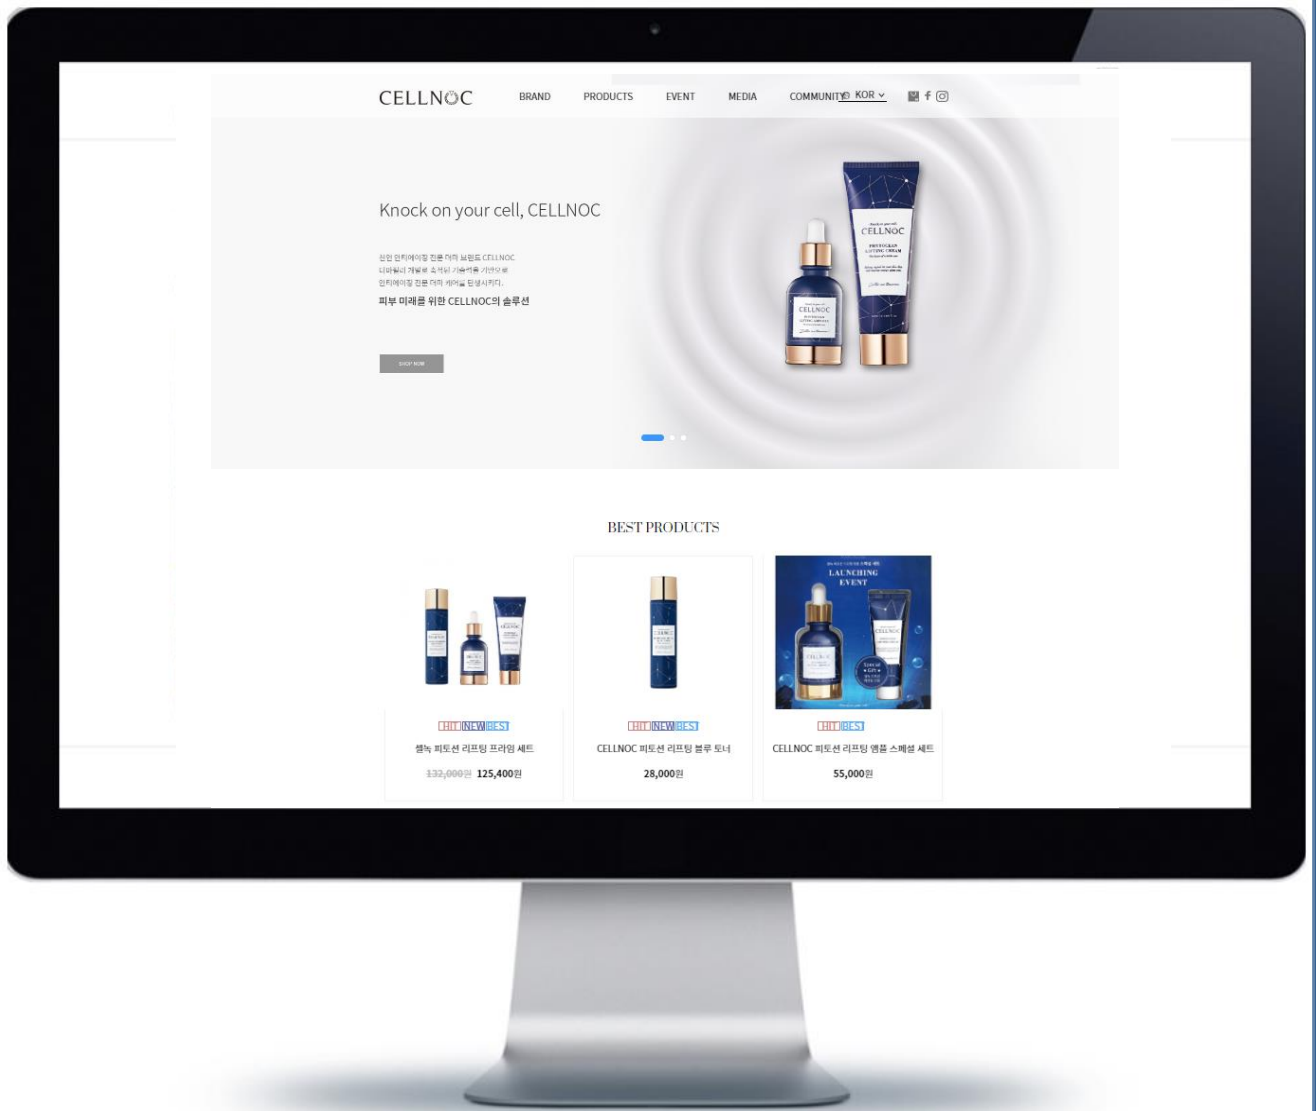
CELLNOC BRAND PRODUCTS EVENT MEDIA COMMUNITY KOR

Knock on your cell, CELLNOC

진안 안티에이징 전문 더마 브랜드 CELLNOC
디마밀리 개발로 축적된 기술력을 기반으로
안티에이징 전문 더마 케어를 탄생시키다.
피부 미래를 위한 CELLNOC의 솔루션

SHOP NOW

CELLNOC
PHYTOGEN LIFTING CREAM

BEST PRODUCTS

LAUNCHING EVENT

HIT NEW BEST
셀녹 피토션 리프팅 프라임 세트
132,000원 125,400원

HIT NEW BEST
CELLNOC 피토션 리프팅 블루 토너
28,000원

HIT BEST
CELLNOC 피토션 리프팅 앰플 스페셜 세트
55,000원